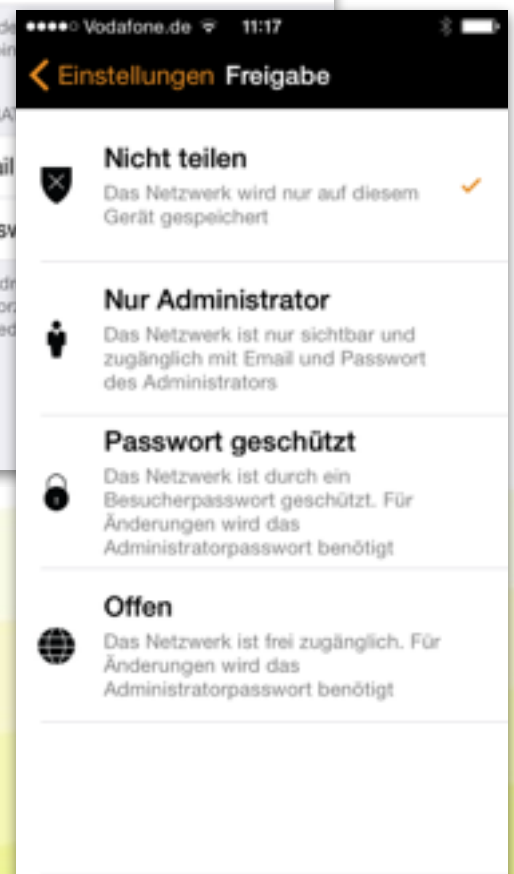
●●●●○ Vodafone.de 11:17

Einstellungen Freigabe

Nicht teilen
Das Netzwerk wird nur auf diesem Gerät gespeichert

Nur Administrator
Das Netzwerk ist nur sichtbar und zugänglich mit Email und Passwort des Administrators

Passwort geschützt
Das Netzwerk ist durch ein Besucherpasswort geschützt. Für Änderungen wird das Administratorpasswort benötigt

Offen
Das Netzwerk ist frei zugänglich. Für Änderungen wird das Administratorpasswort benötigt